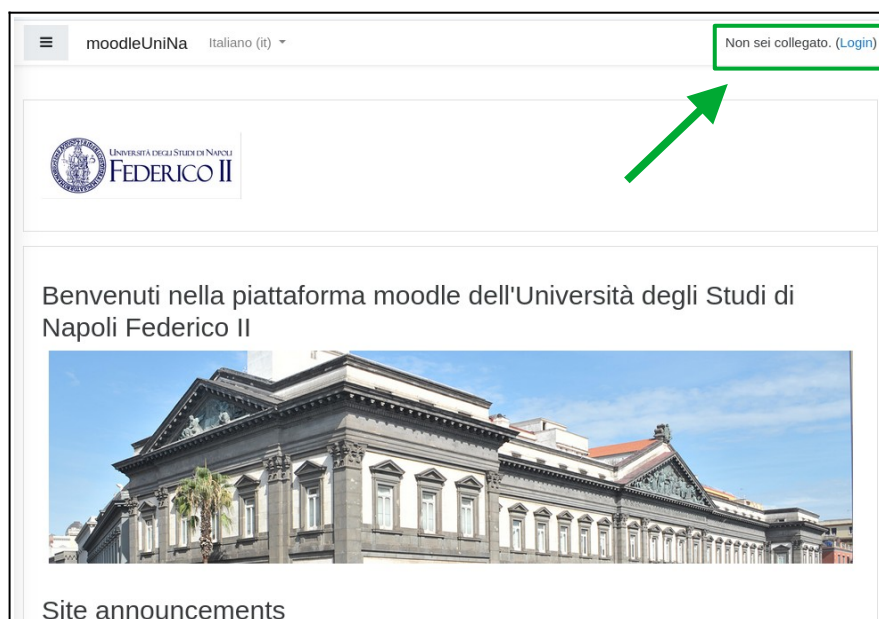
≡ moodleUniNa Italiano (it)

Non sei collegato. (Login)

UNIVERSITÀ DEGLI STUDI DI NAPOLI
FEDERICO II

Benvenuti nella piattaforma moodle dell'Università degli Studi di Napoli Federico II

Site announcements